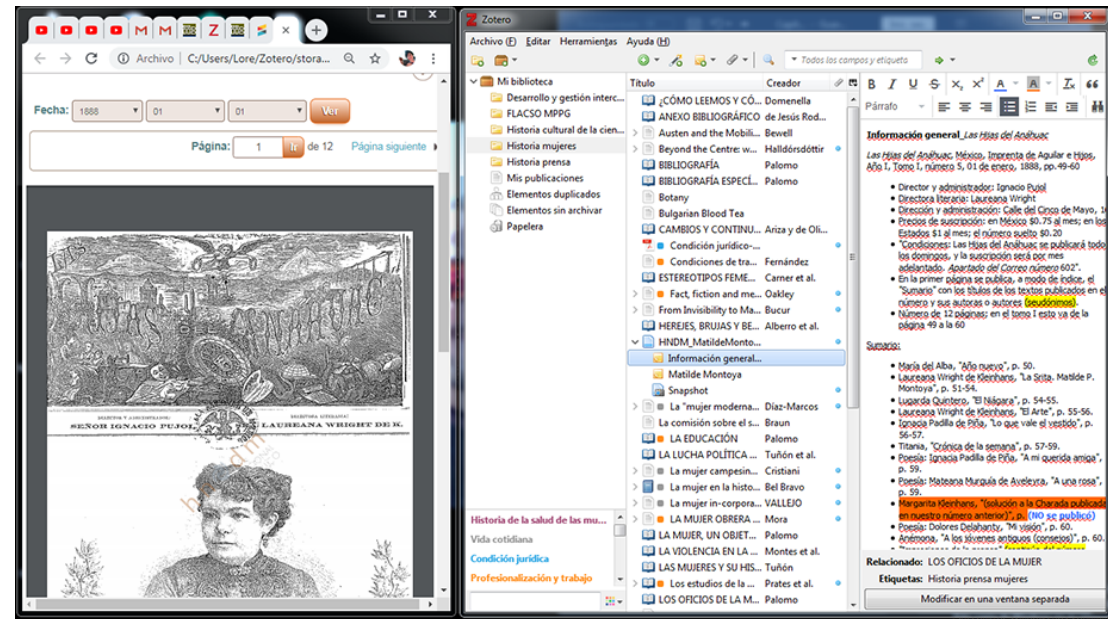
Archivo | C:/Users/Lore/Zotero/stora...

Fecha: 1888 01 01 Ver

Página: 1 Ir de 12 Página siguiente

SEÑOR IGNACIO PUJOL LAUREANA WRIGHT DE K.

Zotero

Archivo (F) Editar Herramientas Ayuda (H)

Todos los campos y etiqueta

Mi biblioteca
Desarrollo y gestión interc...
FLACSO MPPG
Historia cultural de la cien...
Historia mujeres
Historia prensa
Mis publicaciones
Elementos duplicados
Elementos sin archivar
Papelera

Historia de la salud de las mu...
Vida cotidiana
Condición jurídica
Profesionalización y trabajo

| Título | Creador |
|---|---|
| ¿CÓMO LEEMOS Y CÓ... | Domenella |
| ANEXO BIBLIOGRÁFICO | de Jesús Rod... |
| Austen and the Mobili... | Bewell |
| Beyond the Centre: w... | Halldórsdóttir |
| BIBLIOGRAFÍA | Palomo |
| BIBLIOGRAFÍA ESPECÍ... | Palomo |
| Botany | |
| Bulgarian Blood Tea | |
| CAMBIOS Y CONTINU... | Ariza y de Oli... |
| Condición jurídico-... | |
| Condiciones de tra... | Fernández |
| ESTEREOTIPOS FEME... | Carner et al. |
| Fact, fiction and me... | Oakley |
| From Invisibility to Ma... | Bucur |
| HEREJES, BRUJAS Y BE... | Alberro et al. |
| HNDM_MatildeMonto... | |
| Información general... | |
| Matilde Montoya | |
| Snapshot | |
| La "mujer moderna... | Díaz-Marcos |
| La comisión sobre el s... | Braun |
| LA EDUCACIÓN | Palomo |
| LA LUCHA POLÍTICA ... | Tuñón et al. |
| La mujer campesin... | Cristiani |
| La mujer en la histo... | Bel Bravo |
| La mujer in-corpora... | VALLEJO |
| LA MUJER OBRERA ... | Mora |
| LA MUJER, UN OBJET... | Palomo |
| LA VIOLENCIA EN LA ... | Montes et al. |
| LAS MUJERES Y SU HIS... | Tuñón |
| Los estudios de la ... | Prates et al. |
| LOS OFICIOS DE LA M... | Palomo |

Párrafo

Información general_Las Hijas del Anáhuac

Las Hijas del Anáhuac, México, Imprenta de Aguilar e Hijos, Año I, Tomo I, número 5, 01 de enero, 1888, pp.49-60

• Director y administrador: Ignacio Pujol
• Directora literaria: Laureana Wright
• Dirección y administración: Calle del Cinco de Mayo, 1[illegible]
• Precios de suscripción: en México $0.75 al mes; en los Estados $1 al mes; el número suelto $0.20
• "Condiciones: Las Hijas del Anáhuac se publicará todos los domingos, y la suscripción será por mes adelantado. Apartado del Correo número 602".
• En la primer página se publica, a modo de índice, el "Sumario" con los títulos de los textos publicados en el número y sus autoras o autores (seudónimos).
• Número de 12 páginas; en el tomo I esto va de la página 49 a la 60

Sumario:

• María del Alba, "Año nuevo", p. 50.
• Laureana Wright de Kleinhans, "La Srita. Matilde P. Montoya", p. 51-54.
• Lugarda Quintero, "El Niágara", p. 54-55.
• Laureana Wright de Kleinhans, "El Arte", p. 55-56.
• Ignacia Padilla de Piña, "Lo que vale el vestido", p. 56-57.
• Titania, "Crónica de la semana", p. 57-59.
• Poesía: Ignacia Padilla de Piña, "A mi querida amiga", p. 59.
• Poesía: Mateana Murguía de Aveleyra, "A una rosa", p. 59.
• Margarita Kleinhans, "(solución a la Charada publicada en nuestro número anterior)", p. (NO se publicó) p. 60.
• Poesía: Dolores Delahanty, "Mi visión", p. 60.
• Anémona, "A los jóvenes antiguos (consejos)", p. 60.
• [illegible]

Relacionado: LOS OFICIOS DE LA MUJER
Etiquetas: Historia prensa mujeres
Modificar en una ventana separada